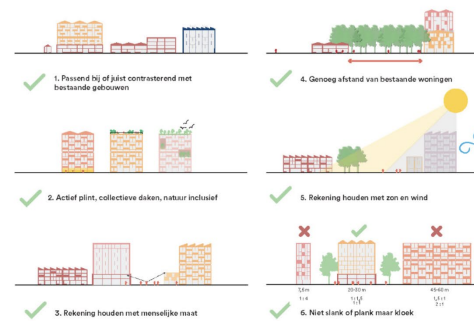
1. Passend bij of juist contrasterend met bestaande gebouwen

4. Genoeg afstand van bestaande woningen

2. Actief plint, collectieve daken, natuur inclusief

5. Rekening houden met zon en wind

3. Rekening houden met menselijke maat

7,5 m
1 : 4

30-50 m
1 : 1,5
1 : 1

45-60 m
1,5 : 1
2 : 1

6. Niet slank of plank maar kloek